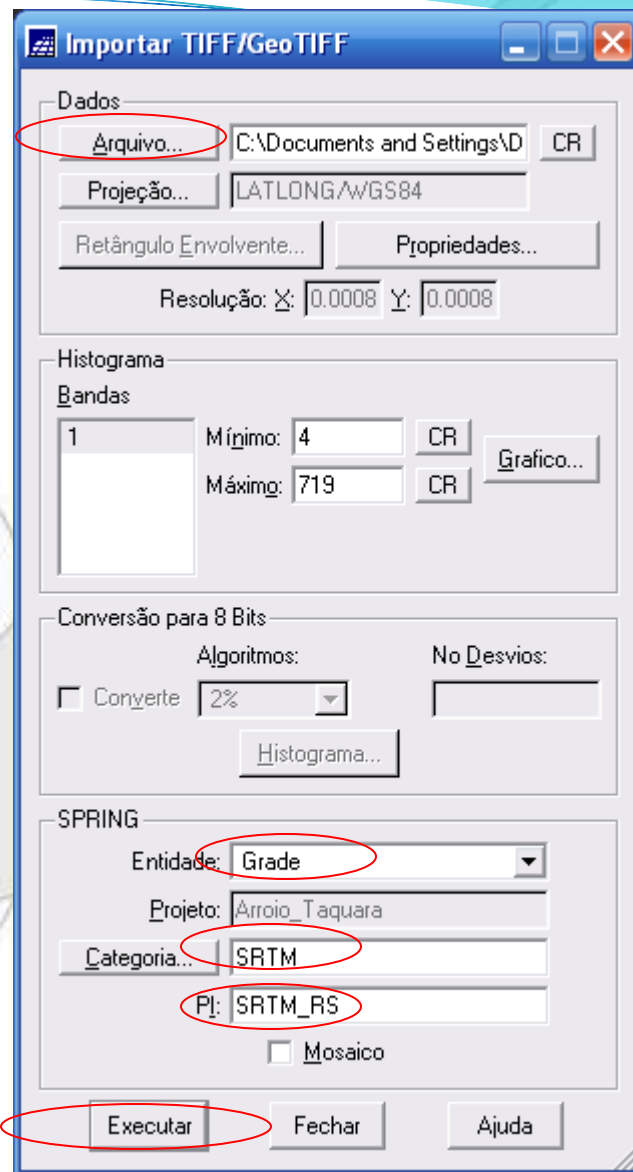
Importar TIFF/GeoTIFF

Dados

Arquivo... C:\Documents and Settings\D CR

Projeção... LATLONG/WGS84

Retângulo Envolvente... Propriedades...

Resolução: X: 0.0008 Y: 0.0008

Histograma

Bandas

1

Mínimo: 4 CR

Máximo: 719 CR

Grafico...

Conversão para 8 Bits

Algoritmos: No Desvios:

Converte 2%

Histograma...

SPRING

Entidade: Grade

Projeto: Arroio_Taquara

Categoria... SRTM

PI: SRTM_RS

Mosaico

Executar Fechar Ajuda